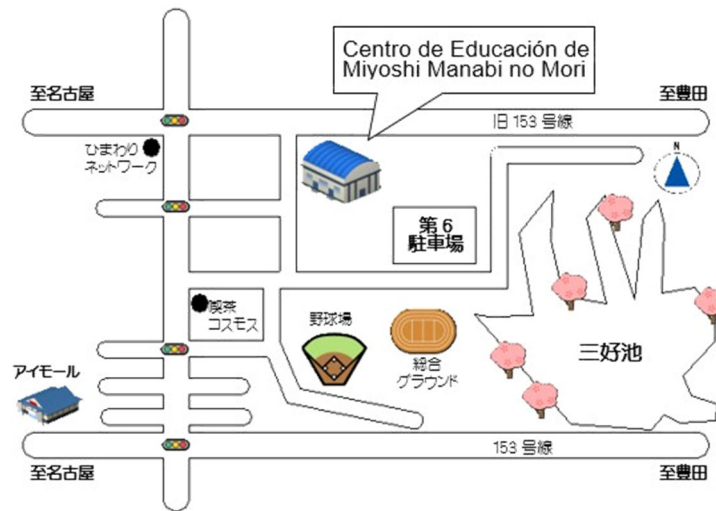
Centro de Educación de Miyoshi Manabi no Mori

至名古屋

至豊田

旧 153 号線

ひまわり ネットワーク

N

第 6 駐車場

喫茶 コスモス

野球場

総合 グラウンド

三好池

アイモール

153 号線

至名古屋

至豊田